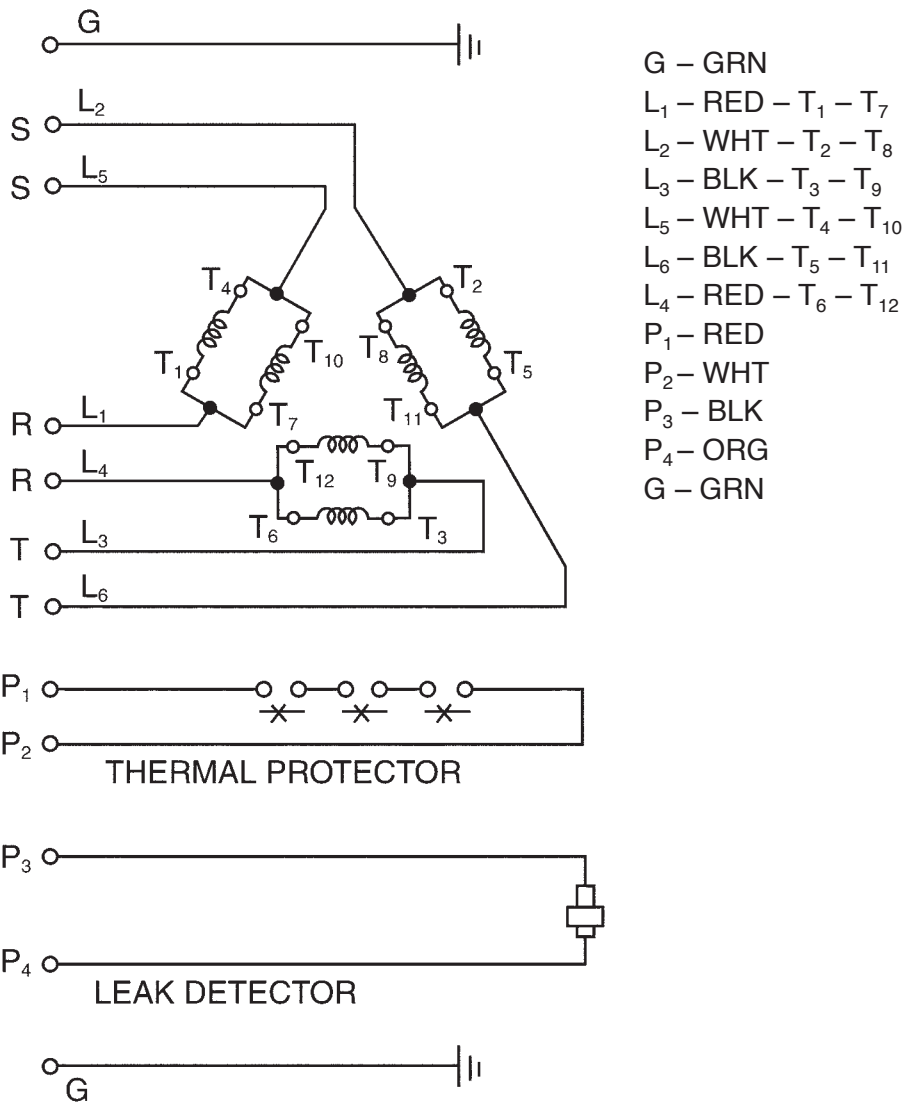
G

S $L_2$

S $L_5$

$T_4$ $T_2$

$T_1$ $T_{10}$ $T_8$ $T_5$

R $L_1$ $T_7$ $T_{11}$

R $L_4$ $T_{12}$ $T_9$

$T_6$ $T_3$

T $L_3$

T $L_6$

$P_1$

$P_2$

THERMAL PROTECTOR

$P_3$

$P_4$

LEAK DETECTOR

G

G – GRN
$L_1$ – RED – $T_1$ – $T_7$
$L_2$ – WHT – $T_2$ – $T_8$
$L_3$ – BLK – $T_3$ – $T_9$
$L_5$ – WHT – $T_4$ – $T_{10}$
$L_6$ – BLK – $T_5$ – $T_{11}$
$L_4$ – RED – $T_6$ – $T_{12}$
$P_1$ – RED
$P_2$ – WHT
$P_3$ – BLK
$P_4$ – ORG
G – GRN